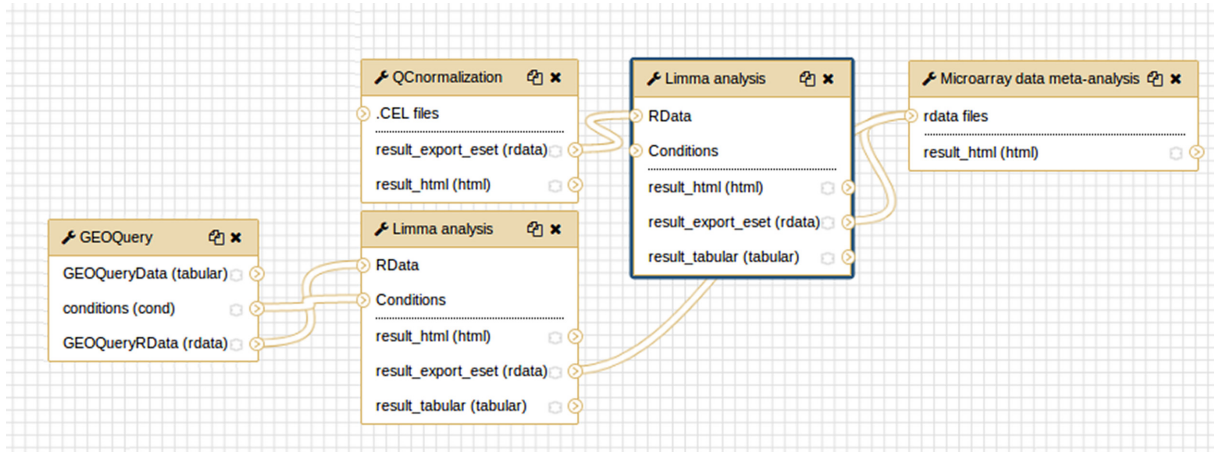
QCnormalization

.CEL files

result_export_eset (rdata)

result_html (html)

Limma analysis

RData

Conditions

result_html (html)

result_export_eset (rdata)

result_tabular (tabular)

Microarray data meta-analysis

rdata files

result_html (html)

GEOQuery

GEOQueryData (tabular)

conditions (cond)

GEOQueryRData (rdata)

Limma analysis

RData

Conditions

result_html (html)

result_export_eset (rdata)

result_tabular (tabular)